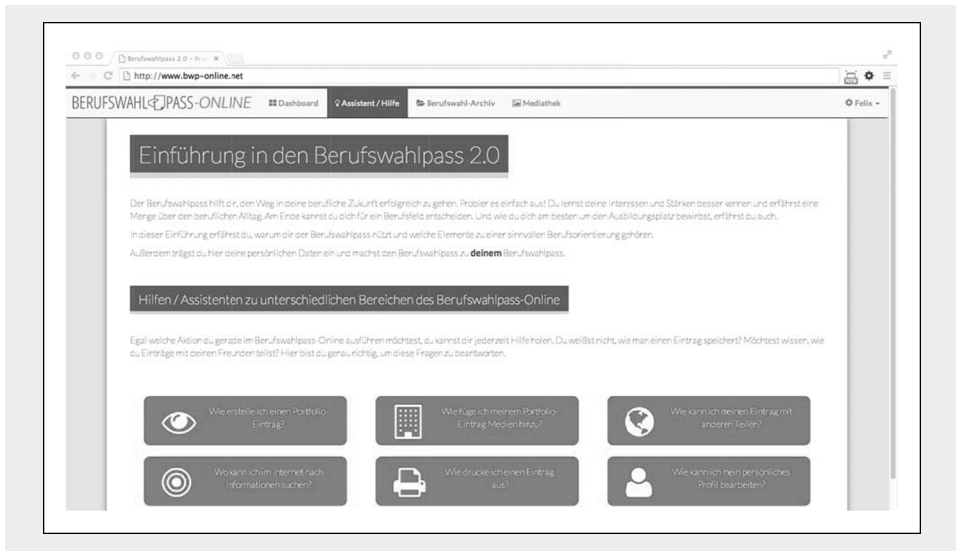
Berufswahlpass 2.0 – Pro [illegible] ×

http://www.bwp-online.net

BERUFSWAHLPASS-ONLINE Dashboard Assistent / Hilfe Berufswahl-Archiv Mediathek Felix

Einführung in den Berufswahlpass 2.0

Der Berufswahlpass hilft dir, den Weg in deine berufliche Zukunft erfolgreich zu gehen. Probier es einfach aus! Du lernst deine Interessen und Stärken besser kennen und erfährst eine Menge über den beruflichen Alltag. Am Ende kannst du dich für ein Berufsfeld entscheiden. Und wie du dich am besten um den Ausbildungsplatz bewirbst, erfährst du auch.

In dieser Einführung erfährst du, warum dir der Berufswahlpass nützt und welche Elemente zu einer sinnvollen Berufsorientierung gehören.

Außerdem trägst du hier deine persönlichen Daten ein und machst den Berufswahlpass zu **deinem** Berufswahlpass.

Hilfen / Assistenten zu unterschiedlichen Bereichen des Berufswahlpass-Online

Egal welche Aktion du gerade im Berufswahlpass-Online ausführen möchtest, du kannst dir jederzeit Hilfe holen. Du weißt nicht, wie man einen Eintrag speichert? Möchtest wissen, wie du Einträge mit deinen Freunden teilst? Hier bist du genau richtig, um diese Fragen zu beantworten.

Wie erstelle ich einen Portfolio-Eintrag?

Wie füge ich meinem Portfolio-Eintrag Medien hinzu?

Wie kann ich meinen Eintrag mit anderen Teilen?

Wo kann ich im Internet nach Informationen suchen?

Wie drucke ich einen Eintrag aus?

Wie kann ich mein persönliches Profil bearbeiten?